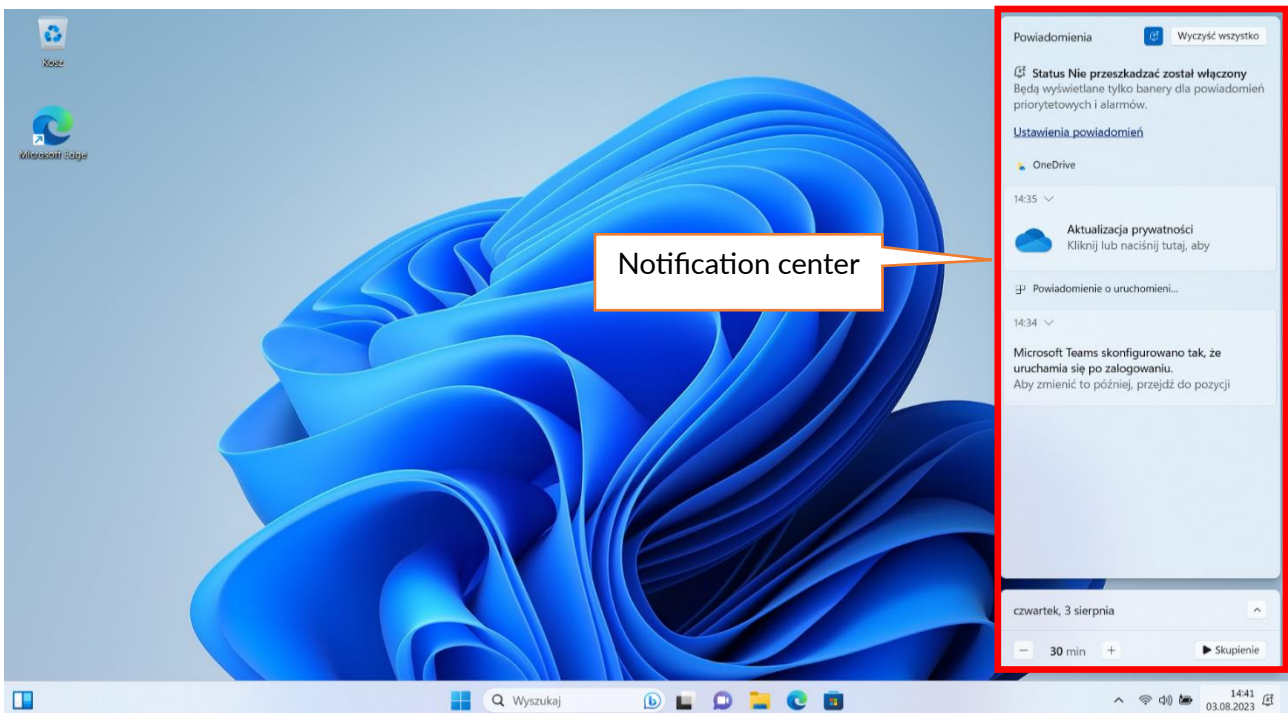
Kosz

Microsoft Edge

Notification center

Powiadomienia

Wyczyść wszystko

Status Nie przeszkadzać został włączony
Będą wyświetlane tylko banery dla powiadomień priorytetowych i alarmów.

Ustawienia powiadomień

OneDrive

14:35

Aktualizacja prywatności
Kliknij lub naciśnij tutaj, aby

Powiadomienie o uruchomieni...

14:34

Microsoft Teams skonfigurowano tak, że uruchamia się po zalogowaniu.
Aby zmienić to później, przejdź do pozycji

czwartek, 3 sierpnia

– 30 min +

Skupienie

Wyszukaj

14:41
03.08.2023